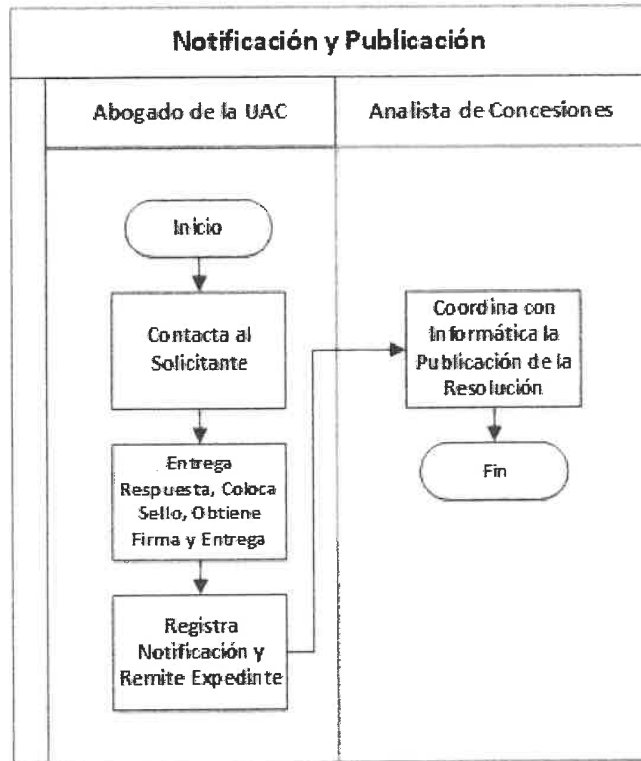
Notificación y Publicación

Abogado de la UAC

Analista de Concesiones

Inicio

Contacta al Solicitante

Entrega Respuesta, Coloca Sello, Obtiene Firma y Entrega

Registra Notificación y Remite Expedinte

Coordina con Informática la Publicación de la Resolución

Fin